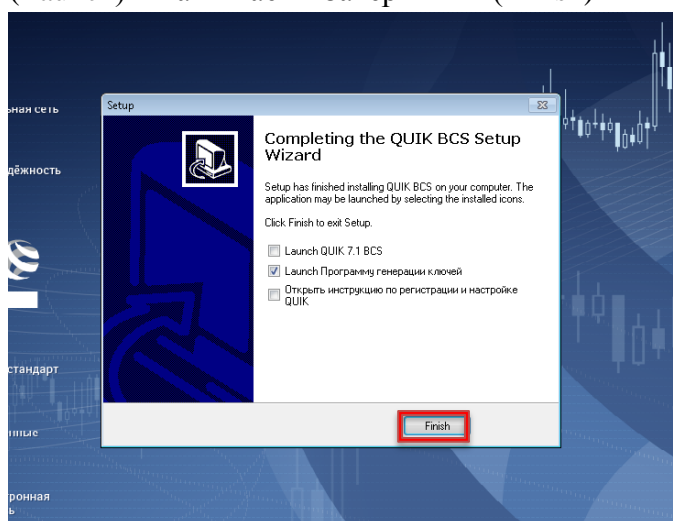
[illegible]

ьная сеть

дёжность

стандарт

нные

ронная
ь

Setup

Completing the QUIK BCS Setup Wizard

Setup has finished installing QUIK BCS on your computer. The application may be launched by selecting the installed icons.

Click Finish to exit Setup.

Launch QUIK 7.1 BCS

Launch Программу генерации ключей

Открыть инструкцию по регистрации и настройке QUIK

Finish